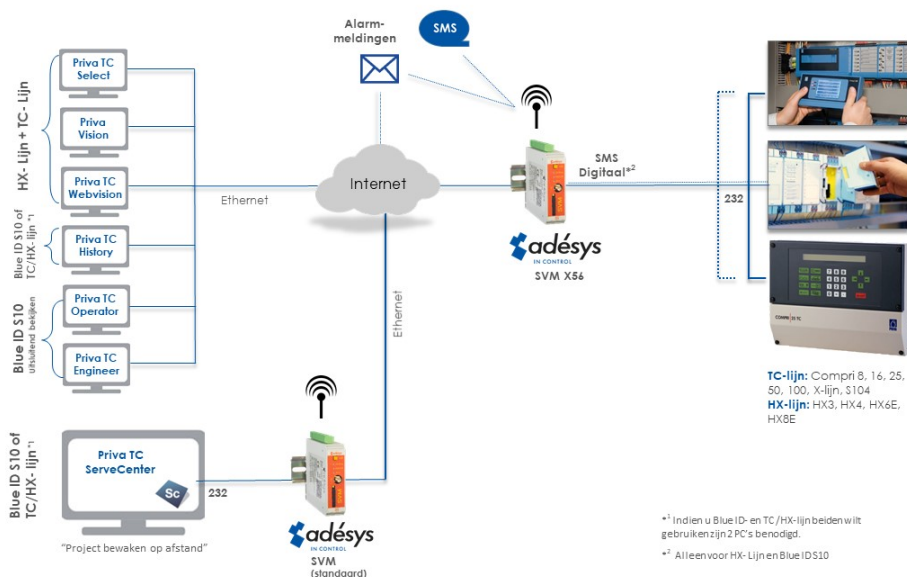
HX- Lijn + TC- Lijn

Priva TC Select

Priva Vision

Priva TC Webvision

Blue ID S10 of TC/HX- lijn *1

Priva TC History

Blue ID S10 uitsluitend bekijken

Priva TC Operator

Priva TC Engineer

Alarm-meldingen

SMS

Ethernet

Internet

SMS Digitaal*2

adésys IN CONTROL

SVM X56

232

Ethernet

TC-lijn: Compri 8, 16, 25, 50, 100, X-lijn, S104
HX-lijn: HX3, HX4, HX6E, HX8E

Blue ID S10 of TC/HX- lijn *1

Priva TC ServeCenter

Sc

232

"Project bewaken op afstand"

adésys IN CONTROL

SVM (standaard)

*1 Indien u Blue ID- en TC/HX-lijn beiden wilt gebruiken zijn 2 PC's benodigd.

*2 Alleen voor HX- Lijn en Blue ID S10